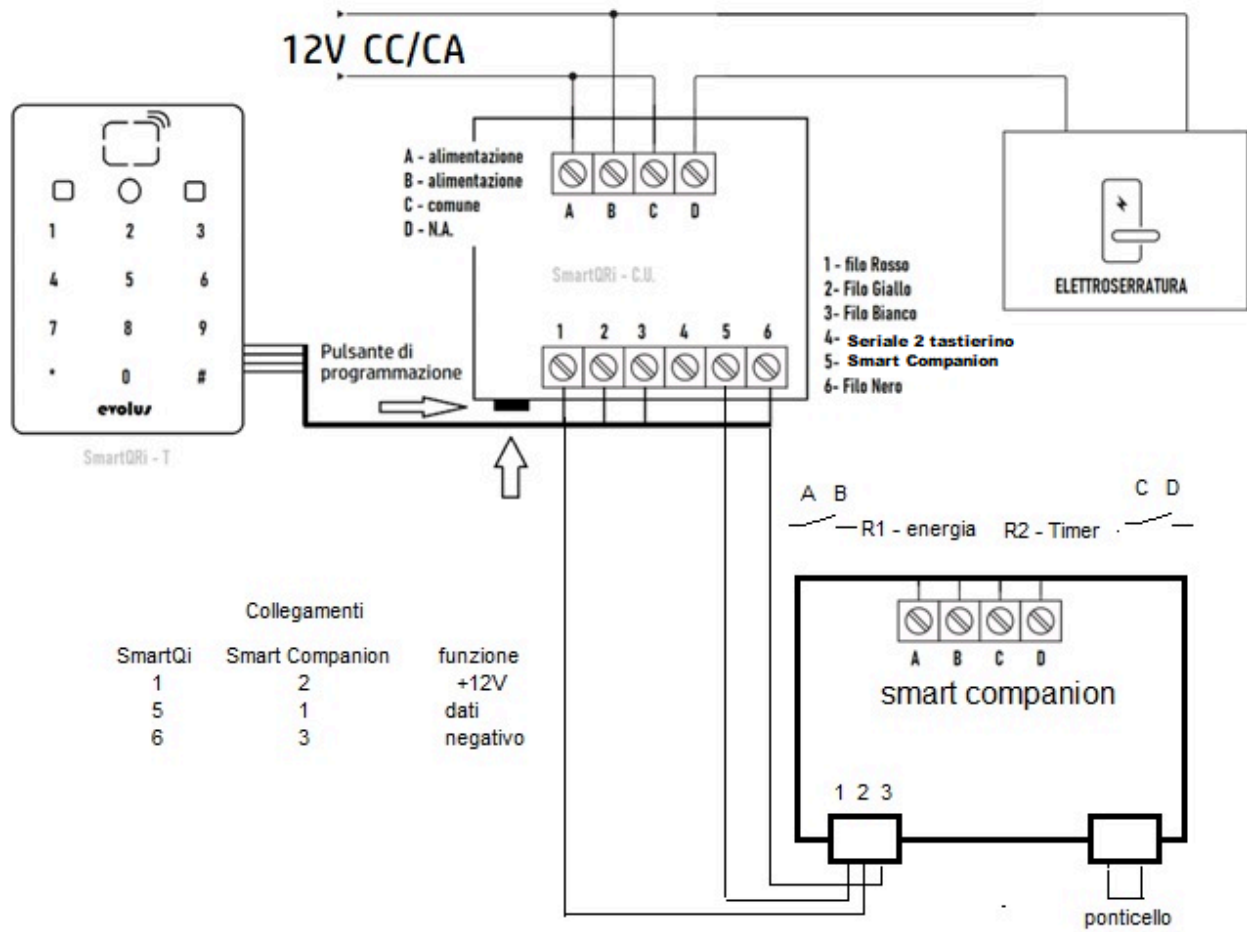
12V CC/CA

1 2 3
4 5 6
7 8 9
* 0 #
evolus

SmartQRi - T

A - alimentazione
B - alimentazione
C - comune
D - N.A.

A B C D

SmartQRi - C.U.

1 2 3 4 5 6

1 - filo Rosso
2- Filo Giallo
3- Filo Bianco
4- Seriale 2 tastierino
5- Smart Companion
6- Filo Nero

ELETTROSERRATURA

Pulsante di programmazione

A B
R1 - energia
R2 - Timer
C D

Collegamenti

| SmartQi | Smart Companion | funzione |
|---|---|---|
| 1 | 2 | +12V |
| 5 | 1 | dati |
| 6 | 3 | negativo |

A B C D
smart companion

1 2 3

ponticello